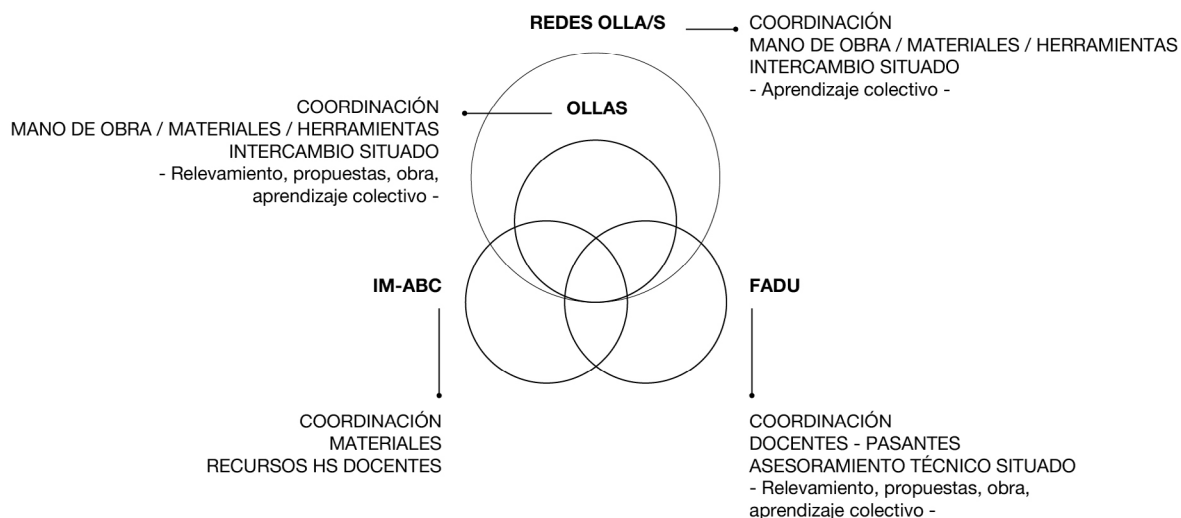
REDES OLLA/S

COORDINACIÓN
MANO DE OBRA / MATERIALES / HERRAMIENTAS
INTERCAMBIO SITUADO
- Aprendizaje colectivo -

COORDINACIÓN
MANO DE OBRA / MATERIALES / HERRAMIENTAS
INTERCAMBIO SITUADO
- Relevamiento, propuestas, obra, aprendizaje colectivo -

OLLAS

IM-ABC

FADU

COORDINACIÓN
MATERIALES
RECURSOS HS DOCENTES

COORDINACIÓN
DOCENTES - PASANTES
ASESORAMIENTO TÉCNICO SITUADO
- Relevamiento, propuestas, obra, aprendizaje colectivo -